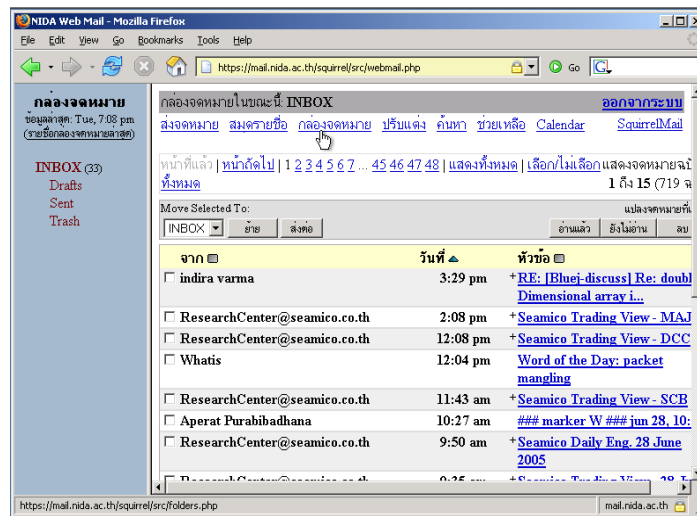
NIDA Web Mail - Mozilla Firefox

File Edit View Go Bookmarks Tools Help

https://mail.nida.ac.th/squirrel/src/webmail.php

Go

กล่องจดหมาย
ข้อมูลล่าสุด: Tue, 7:08 pm
(รายชื่อกล่องจดหมายล่าสุด)

INBOX (33)
Drafts
Sent
Trash

กล่องจดหมายในขณะนี้: INBOX
ออกจากระบบ

ส่งจดหมาย สมุดรายชื่อ กล่องจดหมาย ปรับแต่ง ค้นหา ช่วยเหลือ Calendar SquirrelMail

หน้าที่แล้ว | หน้าถัดไป | 1 2 3 4 5 6 7 ... 45 46 47 48 | แสดงทั้งหมด | เลือก/ไม่เลือก แสดงจดหมายฉบั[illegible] ทั้งหมด
1 ถึง 15 (719 ฉ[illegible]

Move Selected To:
แปลงจดหมายที่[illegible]
INBOX ย้าย ส่งต่อ
อ่านแล้ว ยังไม่อ่าน ลบ

| จาก | วันที่ | หัวข้อ |
|---|---|---|
| indira varma | 3:29 pm | + RE: [Bluej-discuss] Re: doubl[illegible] Dimensional array i... |
| ResearchCenter@seamico.co.th | 2:08 pm | + Seamico Trading View - MAJ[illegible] |
| ResearchCenter@seamico.co.th | 12:08 pm | + Seamico Trading View - DCC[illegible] |
| Whatis | 12:04 pm | Word of the Day: packet mangling |
| ResearchCenter@seamico.co.th | 11:43 am | + Seamico Trading View - SCB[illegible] |
| Aperat Purabibadhana | 10:27 am | ### marker W ### jun 28, 10:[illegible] |
| ResearchCenter@seamico.co.th | 9:50 am | + Seamico Daily Eng. 28 June 2005 |
| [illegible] | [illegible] | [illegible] |

https://mail.nida.ac.th/squirrel/src/folders.php
mail.nida.ac.th